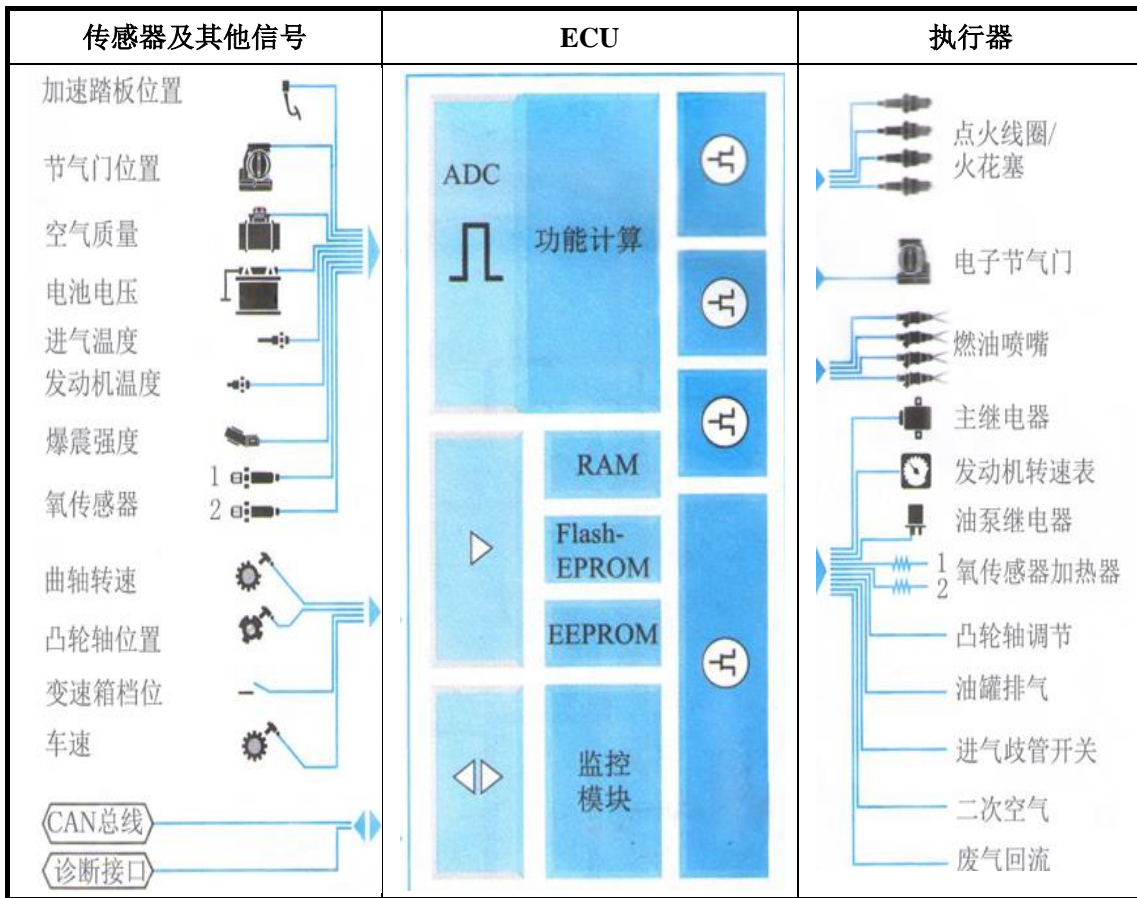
| 传感器及其他信号 | ECU | 执行器 |
|---|---|---|
| 加速踏板位置<br>节气门位置<br>空气质量<br>电池电压<br>进气温度<br>发动机温度<br>爆震强度<br>1 氧传感器 2<br>曲轴转速<br>凸轮轴位置<br>变速箱档位<br>车速<br>CAN总线<br>诊断接口 | ADC<br>功能计算<br>RAM<br>Flash-EPROM<br>EEPROM<br>监控模块 | 点火线圈/火花塞<br>电子节气门<br>燃油喷嘴<br>主继电器<br>发动机转速表<br>油泵继电器<br>1 2 氧传感器加热器<br>凸轮轴调节<br>油罐排气<br>进气歧管开关<br>二次空气<br>废气回流 |